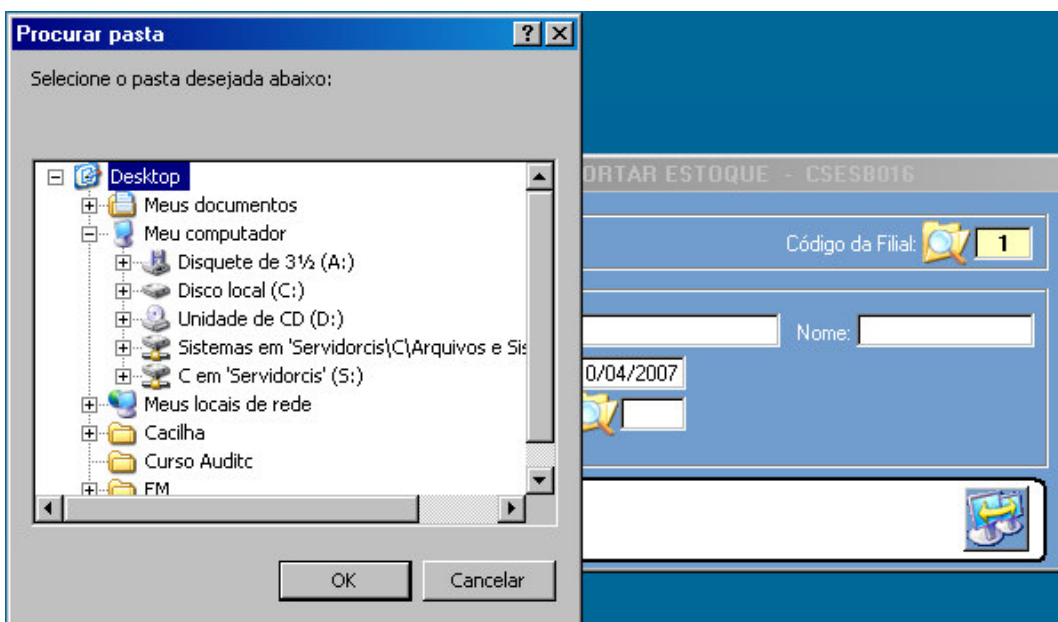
Procurar pasta

Selecione o pasta desejada abaixo:

Desktop
Meus documentos
Meu computador
Disquete de 3½ (A:)
Disco local (C:)
Unidade de CD (D:)
Sistemas em 'Servidorcis\C\Arquivos e Sis
C em 'Servidorcis' (S:)
Meus locais de rede
Cacilha
Curso Auditc
FM

OK
Cancelar

ORTAR ESTOQUE - CSESB016

Código da Filial: 1

Nome:

0/04/2007